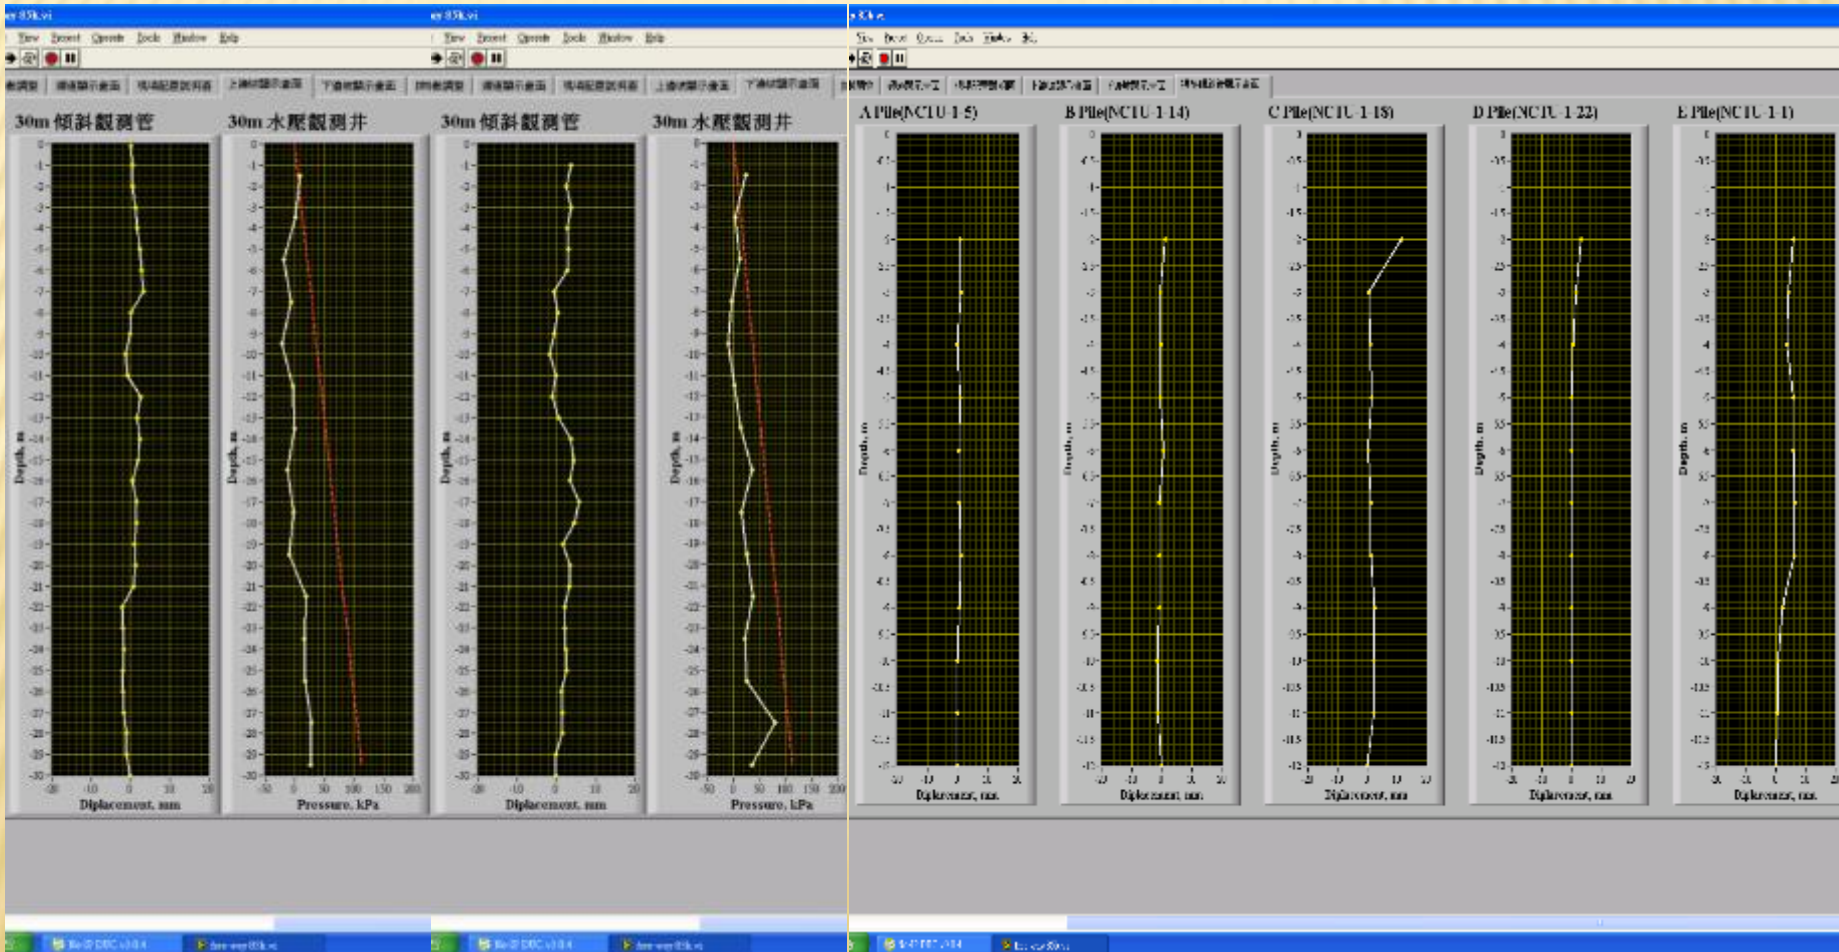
30m 傾斜觀測管

30m 水壓觀測井

30m 傾斜觀測管

30m 水壓觀測井

Depth, m

Diplacement, mm

Pressure, kPa

Diplacement, mm

Pressure, kPa

A Pile(NCTU-1-5)

B Pile(NCTU-1-14)

C Pile(NCTU-1-18)

D Pile(NCTU-1-22)

E Pile(NCTU-1-1)

Depth, m

Diplacement, mm